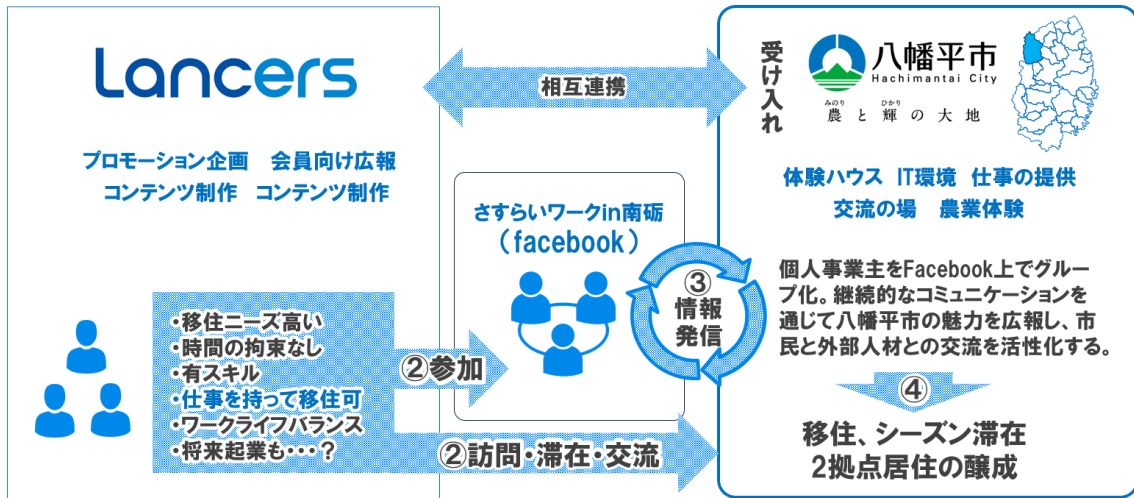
Lancers

相互連携

受け入れ

八幡平市
Hachimantai City
みのり ひかり
農と輝の大地

プロモーション企画　会員向け広報
コンテンツ制作　コンテンツ制作

さすらいワークin南砺
（facebook）

体験ハウス　IT環境　仕事の提供
交流の場　農業体験

③
情報
発信

個人事業主をFacebook上でグループ化。継続的なコミュニケーションを通じて八幡平市の魅力を広報し、市民と外部人材との交流を活性化する。

・移住ニーズ高い
・時間の拘束なし
・有スキル
・仕事を持って移住可
・ワークライフバランス
・将来起業も・・・？

②参加

④

移住、シーズン滞在
2拠点居住の醸成

②訪問・滞在・交流